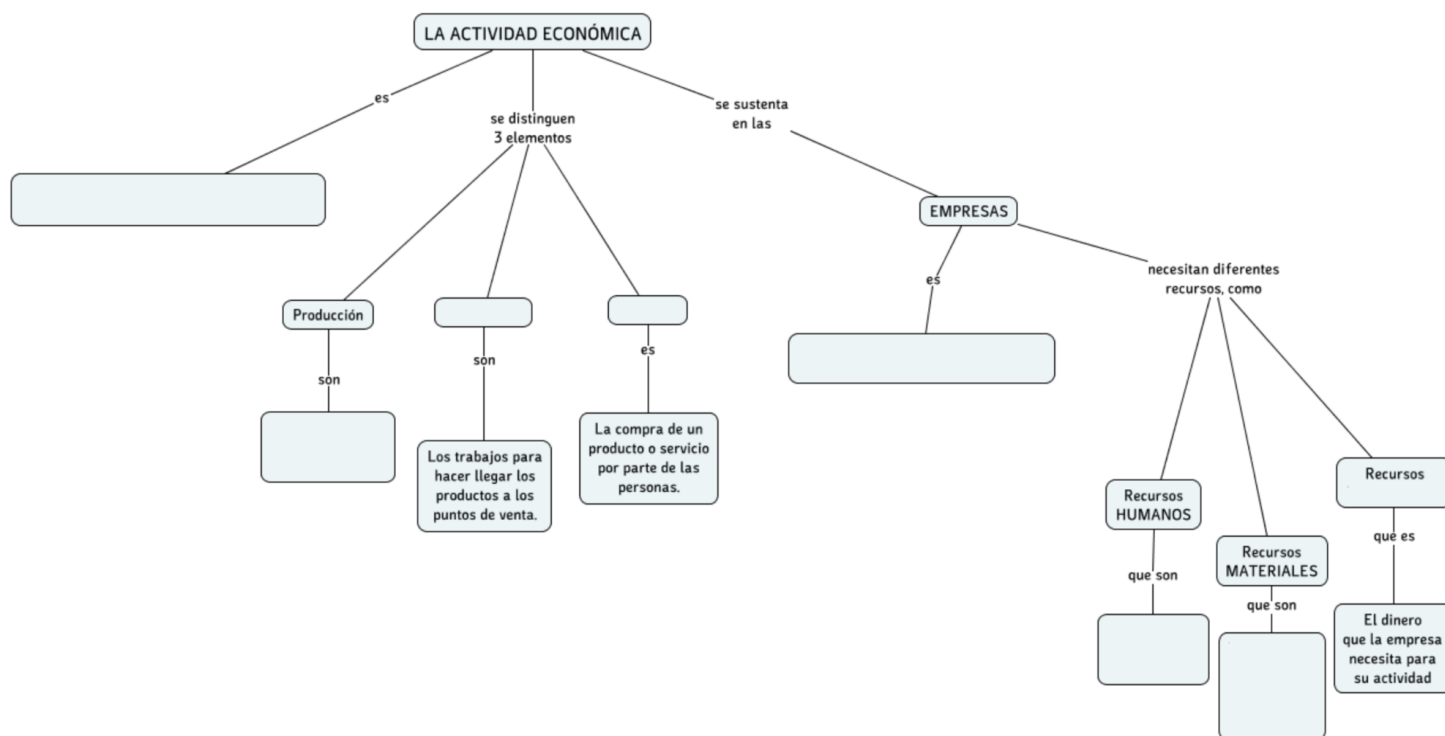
LA ACTIVIDAD ECONÓMICA

es

se distinguen 3 elementos

se sustenta en las

Producción

son

son

Los trabajos para hacer llegar los productos a los puntos de venta.

es

La compra de un producto o servicio por parte de las personas.

EMPRESAS

es

necesitan diferentes recursos, como

Recursos HUMANOS

que son

Recursos MATERIALES

que son

Recursos

que es

El dinero que la empresa necesita para su actividad